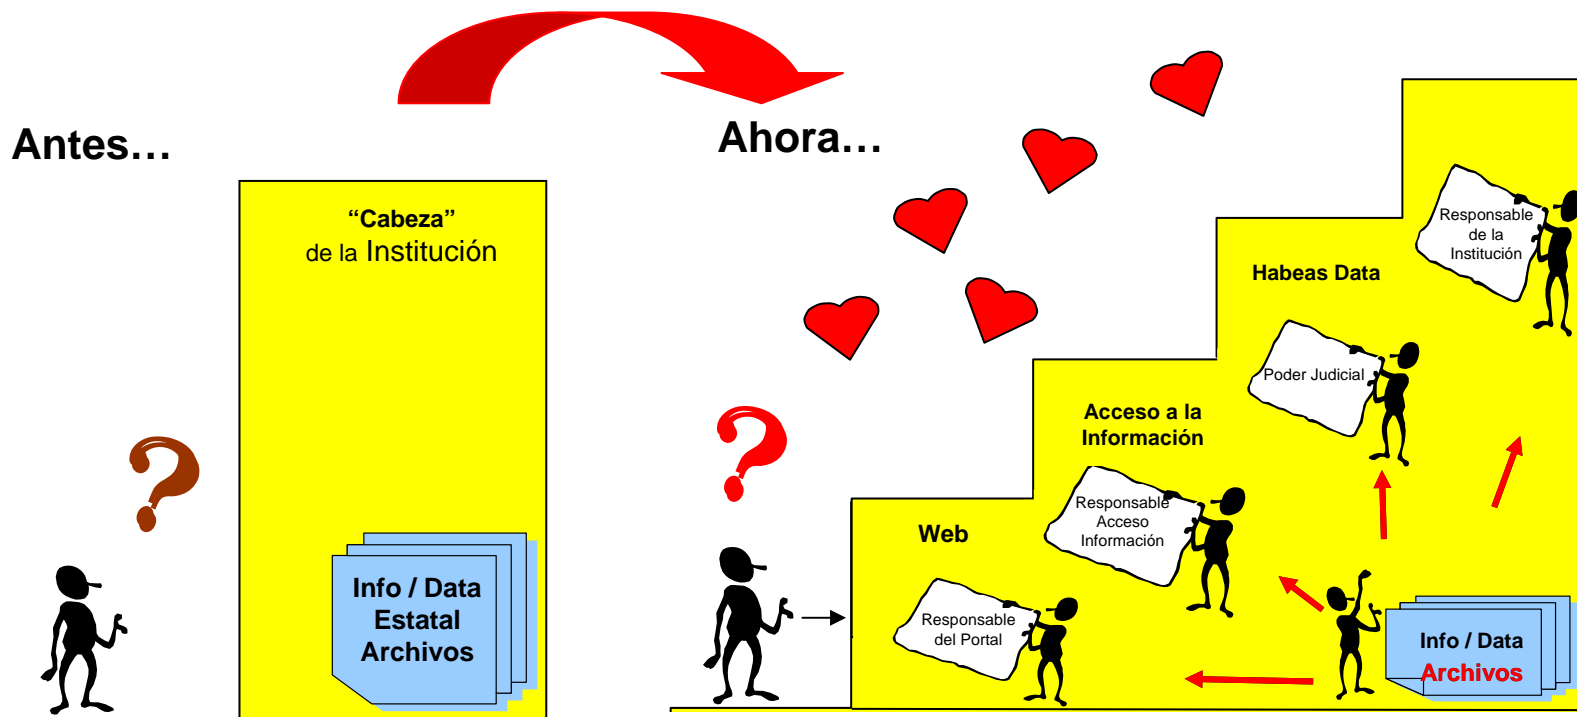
Antes…

“Cabeza”
de la Institución

Info / Data
Estatal
Archivos

Ahora…

Responsable de la Institución

Habeas Data

Poder Judicial

Acceso a la Información

Responsable Acceso Información

Web

Responsable del Portal

Info / Data
Archivos